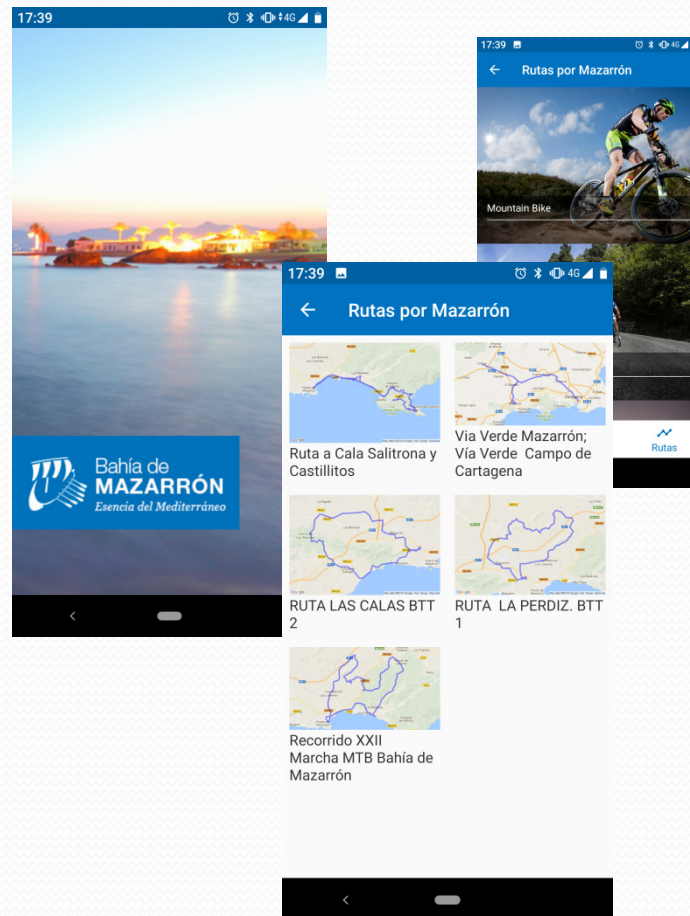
17:39 4G

Bahía de
MAZARRÓN
Esencia del Mediterráneo

17:39 4G
Rutas por Mazarrón
Mountain Bike
Rutas

17:39 4G
Rutas por Mazarrón

Ruta a Cala Salitrona y Castillitos

Via Verde Mazarrón; Vía Verde Campo de Cartagena

RUTA LAS CALAS BTT 2

RUTA LA PERDIZ. BTT 1

Recorrido XXII Marcha MTB Bahía de Mazarrón